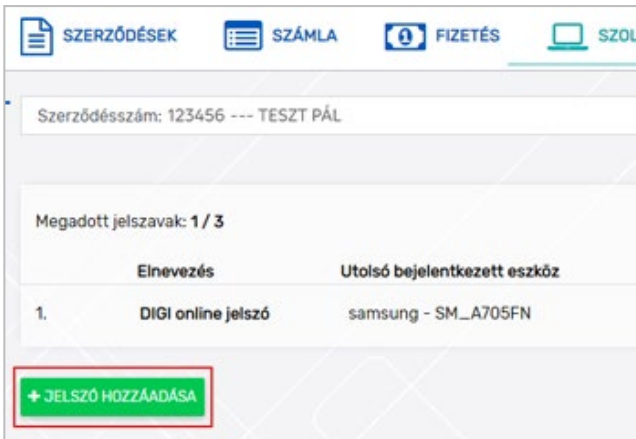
SZERZŐDÉSEK SZÁMLA FIZETÉS SZOL

Szerződésszám: 123456 --- TESZT PÁL

Megadott jelszavak: **1 / 3**

| | Elnevezés | Utolsó bejelentkezett eszköz |
|---|---|---|
| 1. | DIGI online jelszó | samsung - SM_A705FN |

+ JELSZÓ HOZZÁADÁSA